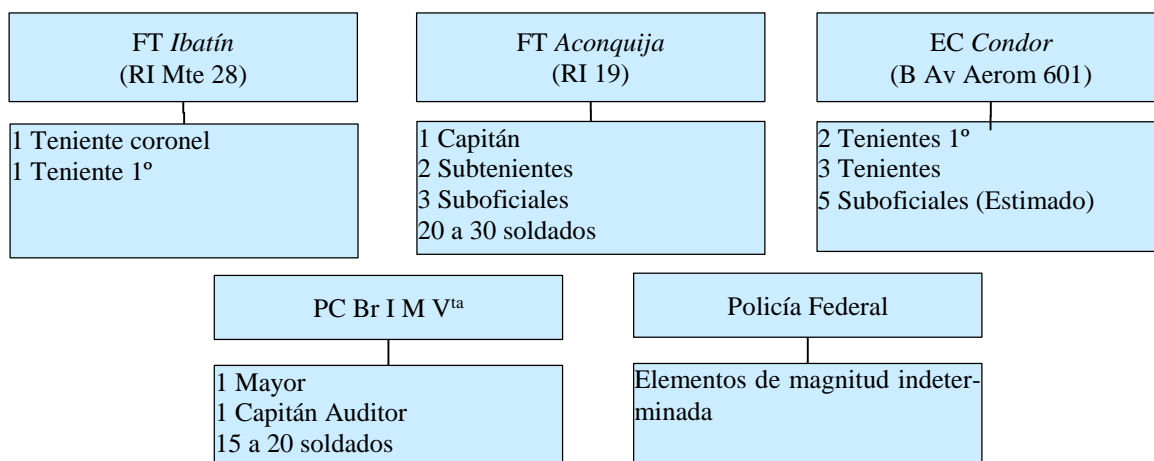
FT *Ibatín*
(RI Mte 28)

1 Teniente coronel
1 Teniente 1º

FT *Aconquija*
(RI 19)

1 Capitán
2 Subtenientes
3 Suboficiales
20 a 30 soldados

EC *Condor*
(B Av Aerom 601)

2 Tenientes 1º
3 Tenientes
5 Suboficiales (Estimado)

PC Br I M V$^{ta}$

1 Mayor
1 Capitán Auditor
15 a 20 soldados

Policía Federal

Elementos de magnitud indeterminada